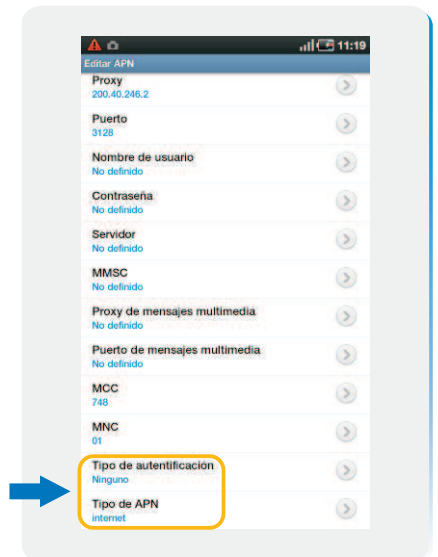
11:19
Editar APN
Proxy
200.40.246.2
Puerto
3128
Nombre de usuario
No definido
Contraseña
No definido
Servidor
No definido
MMSC
No definido
Proxy de mensajes multimedia
No definido
Puerto de mensajes multimedia
No definido
MCC
748
MNC
01
Tipo de autentificación
Ninguno
Tipo de APN
internet